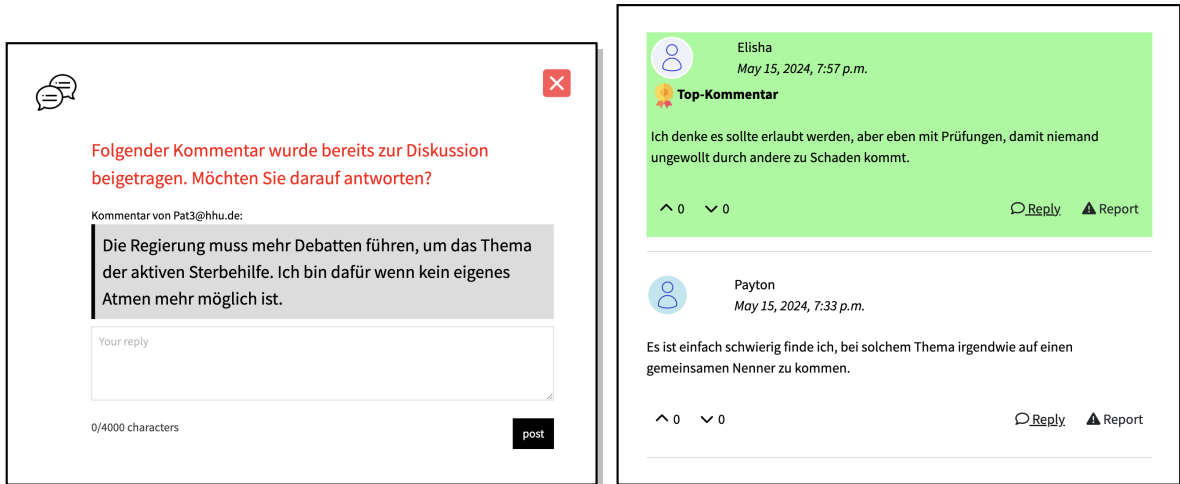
Folgender Kommentar wurde bereits zur Diskussion beigetragen. Möchten Sie darauf antworten?

Kommentar von Pat3@hhu.de:

Die Regierung muss mehr Debatten führen, um das Thema der aktiven Sterbehilfe. Ich bin dafür wenn kein eigenes Atmen mehr möglich ist.

Your reply

0/4000 characters

post

Elisha
May 15, 2024, 7:57 p.m.
Top-Kommentar

Ich denke es sollte erlaubt werden, aber eben mit Prüfungen, damit niemand ungewollt durch andere zu Schaden kommt.

0 0 Reply Report

Payton
May 15, 2024, 7:33 p.m.

Es ist einfach schwierig finde ich, bei solchem Thema irgendwie auf einen gemeinsamen Nenner zu kommen.

0 0 Reply Report